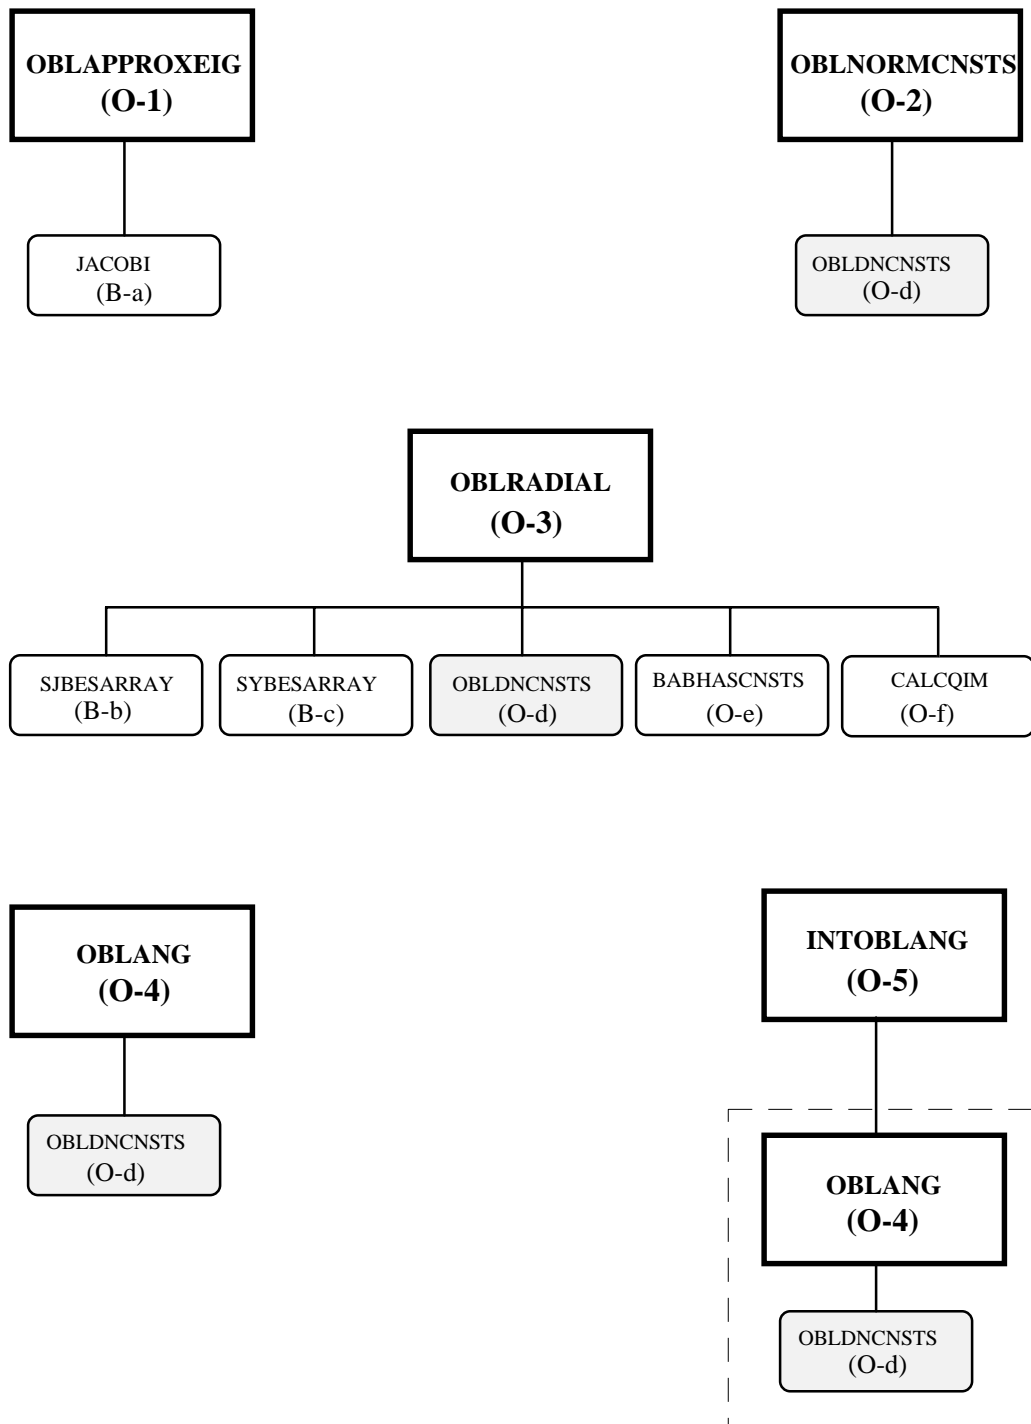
OBLAPPROXEIG
(O-1)

JACOBI
(B-a)

OBLNORMCNSTS
(O-2)

OBLDNCNSTS
(O-d)

OBLRADIAL
(O-3)

SJBESARRAY
(B-b)

SYBESARRAY
(B-c)

OBLDNCNSTS
(O-d)

BABHASCNSTS
(O-e)

CALCQIM
(O-f)

OBLANG
(O-4)

OBLDNCNSTS
(O-d)

INTOBLANG
(O-5)

OBLANG
(O-4)

OBLDNCNSTS
(O-d)